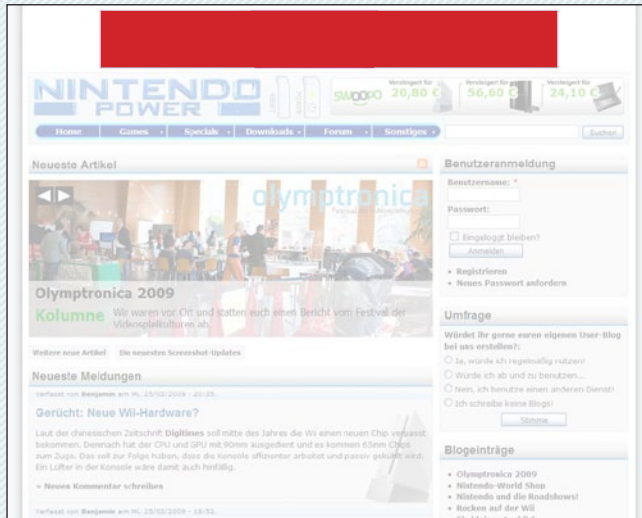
NINTENDO POWER

swoopo Versteigert für 20,80 € Versteigert für 56,60 € Versteigert für 24,10 €

Home Games Specials Downloads Forum Sonstiges Suchen

Neueste Artikel

olymptronica

Olymptronica 2009

Kolumne Wir waren vor Ort und statten euch einen Bericht vom Festival der Videospielkulturen ab.

Weitere neue Artikel Die neuesten Screenshot-Updates

Neueste Meldungen

Verfasst von Benjamin am Mi, 25/03/2009 - 20:35.

Gerücht: Neue Wii-Hardware?

Laut der chinesischen Zeitschrift Digitimes soll mitte des Jahres die Wii einen neuen Chip verpasst bekommen. Demnach hat der CPU und GPU mit 90mm ausgedient und es kommen 65nm Chips zum Zuge. Das soll zur Folge haben, dass die Konsole effizienter arbeitet und passiv gekühlt wird. Ein Lüfter in der Konsole wäre damit auch hinfällig.

» Neuen Kommentar schreiben

Verfasst von Benjamin am Mi, 25/03/2009 - 19:52.

Benutzeranmeldung

Benutzername: *

Passwort: *

Eingeloggt bleiben?

Anmelden

• Registrieren
• Neues Passwort anfordern

Umfrage

Würdet Ihr gerne euren eigenen User-Blog bei uns erstellen?

Ja, würde ich regelmäßig nutzen!
Würde ich ab und zu benutzen...
Nein, ich benutze einen anderen Dienst!
Ich schreibe keine Blogs!

Stimme

Blogeinträge

• Olymptronica 2009
• Nintendo-World Shop
• Nintendo und die Roadshows!
• Rocken auf der Wii